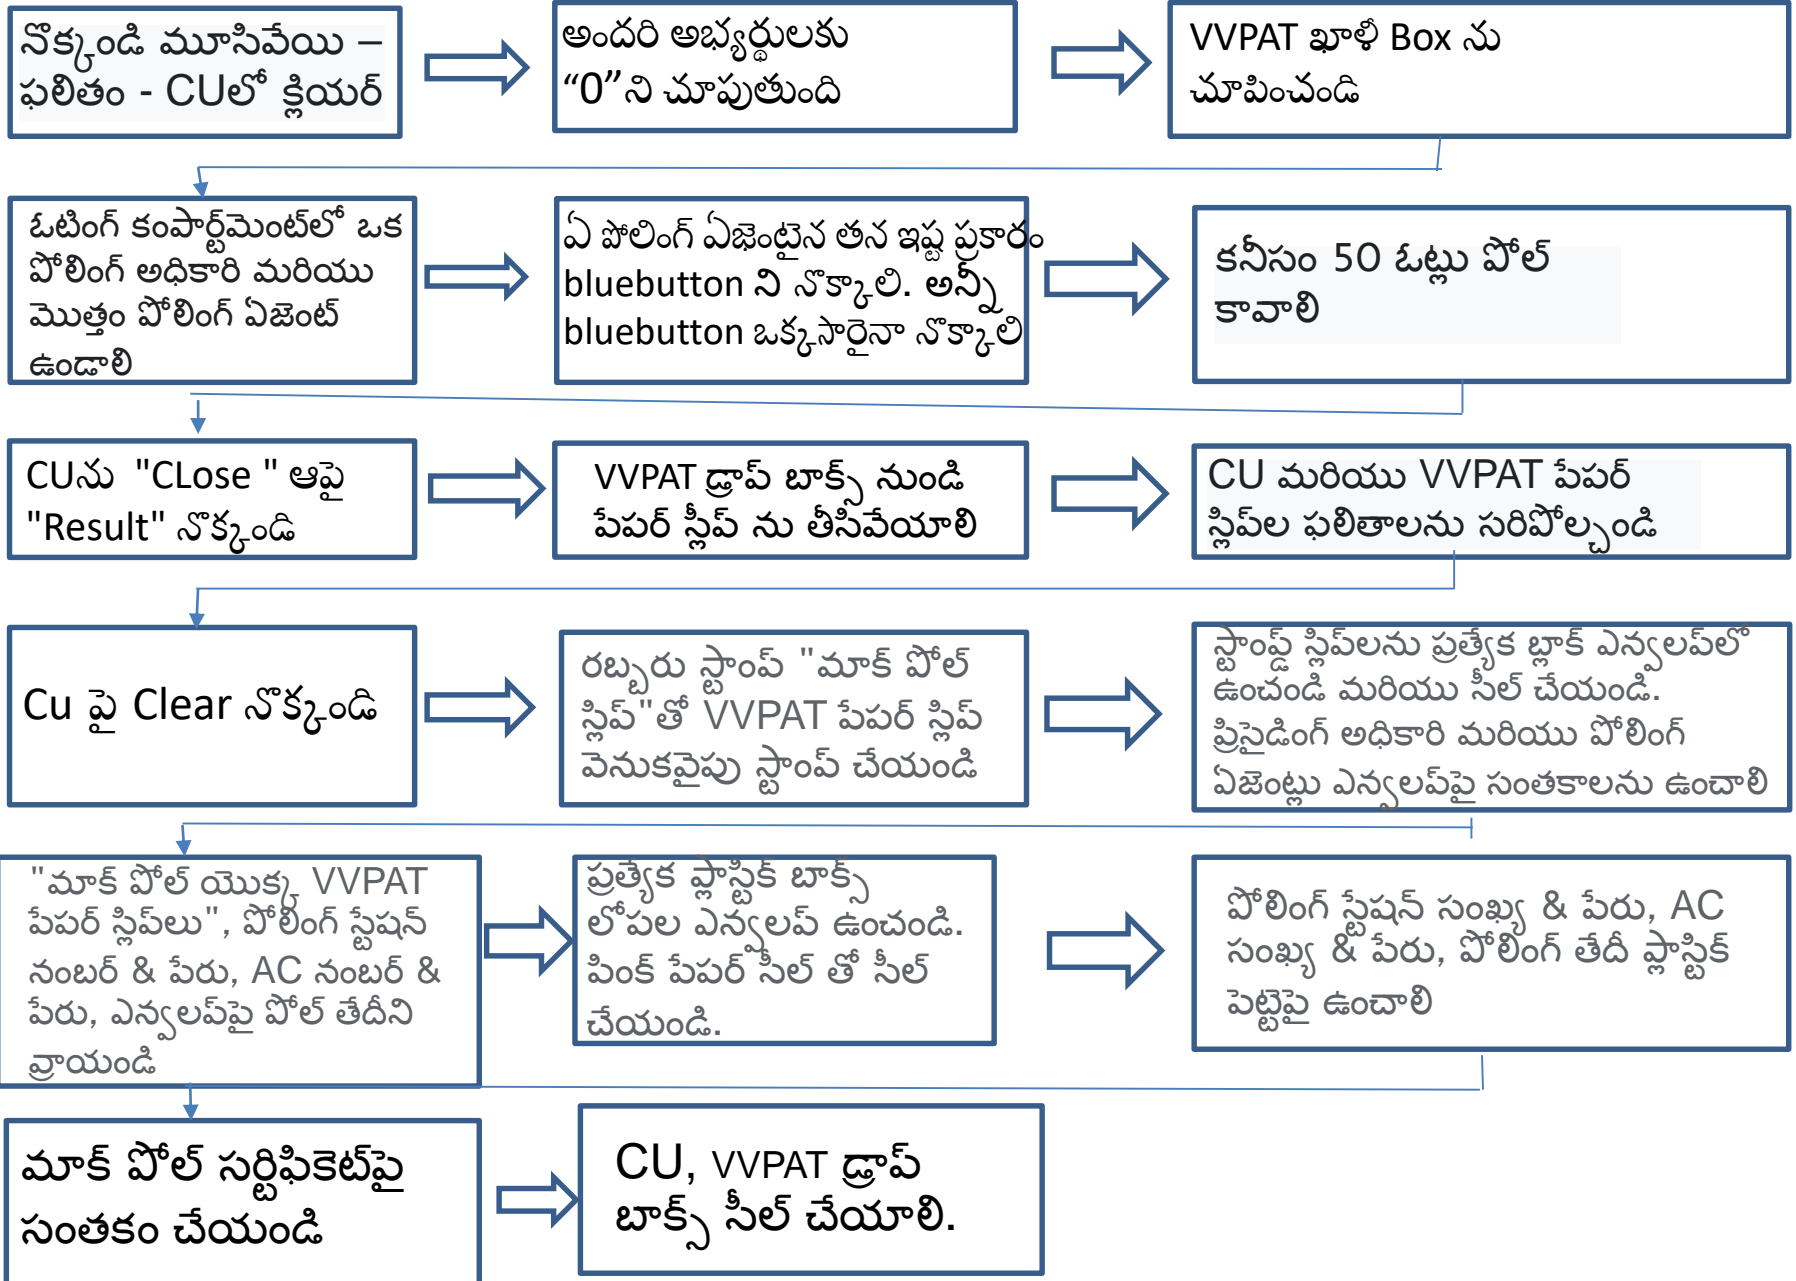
నొక్కండి మూసివేయి – ఫలితం - CUలో క్లియర్

అందరి అభ్యర్థులకు “0”ని చూపుతుంది

VVPAT ఖాళీ Box ను చూపించండి

ఓటింగ్ కంపార్ట్‌మెంట్‌లో ఒక పోలింగ్ అధికారి మరియు మొత్తం పోలింగ్ ఏజెంట్ ఉండాలి

ఏ పోలింగ్ ఏజెంటైన తన ఇష్ట ప్రకారం bluebutton ని నొక్కాలి. అన్ని bluebutton ఒక్కసారైనా నొక్కాలి

కనీసం 50 ఓట్లు పోల్ కావాలి

CUను "CLose " ఆపై "Result" నొక్కండి

VVPAT డ్రాప్ బాక్స్ నుండి పేపర్ స్లిప్ ను తీసివేయాలి

CU మరియు VVPAT పేపర్ స్లిప్‌ల ఫలితాలను సరిపోల్చండి

Cu పై Clear నొక్కండి

రబ్బరు స్టాంప్ "మాక్ పోల్ స్లిప్"తో VVPAT పేపర్ స్లిప్ వెనుకవైపు స్టాంప్ చేయండి

స్టాంప్డ్ స్లిప్‌లను ప్రత్యేక బ్లాక్ ఎన్వలప్‌లో ఉంచండి మరియు సీల్ చేయండి. ప్రిసైడింగ్ అధికారి మరియు పోలింగ్ ఏజెంట్లు ఎన్వలప్‌పై సంతకాలను ఉంచాలి

"మాక్ పోల్ యొక్క VVPAT పేపర్ స్లిప్‌లు", పోలింగ్ స్టేషన్ నంబర్ & పేరు, AC నంబర్ & పేరు, ఎన్వలప్‌పై పోల్ తేదీని వ్రాయండి

ప్రత్యేక ప్లాస్టిక్ బాక్స్ లోపల ఎన్వలప్ ఉంచండి. పింక్ పేపర్ సీల్ తో సీల్ చేయండి.

పోలింగ్ స్టేషన్ సంఖ్య & పేరు, AC సంఖ్య & పేరు, పోలింగ్ తేదీ ప్లాస్టిక్ పెట్టెపై ఉంచాలి

మాక్ పోల్ సర్టిఫికెట్‌పై సంతకం చేయండి

CU, VVPAT డ్రాప్ బాక్స్ సీల్ చేయాలి.